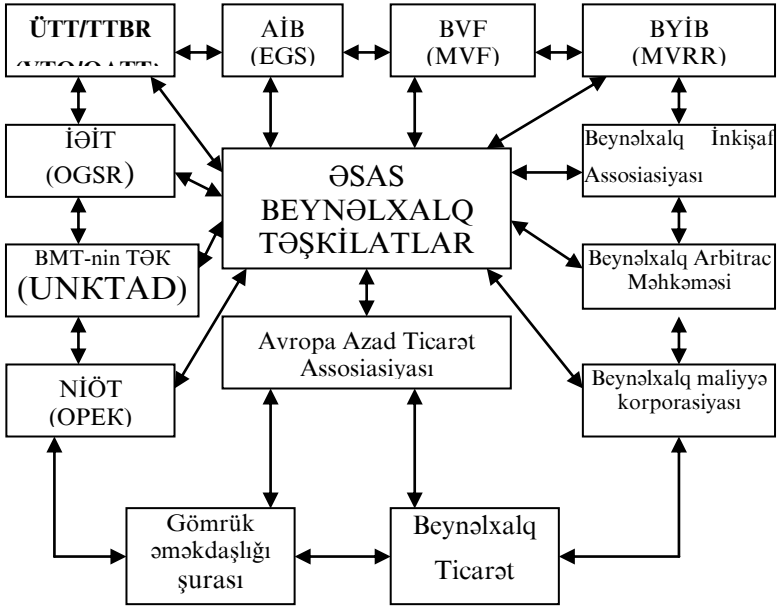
ÜTT/TTBR
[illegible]

AİB
(EGS)

BVF
(MVF)

BYİB
(MVRR)

İƏİT
(OGSR)

ƏSAS BEYNƏLXALQ TƏŞKİLATLAR

Beynəlxalq İnkişaf Assosiasiyası

BMT-nin TƏK
(UNKTAD)

Beynəlxalq Arbitrac Məhkəməsi

Avropa Azad Ticarət Assosiasiyası

NİÖT
(OPEK)

Beynəlxalq maliyyə korporasiyası

Gömrük əməkdaşlığı şurası

Beynəlxalq Ticarət